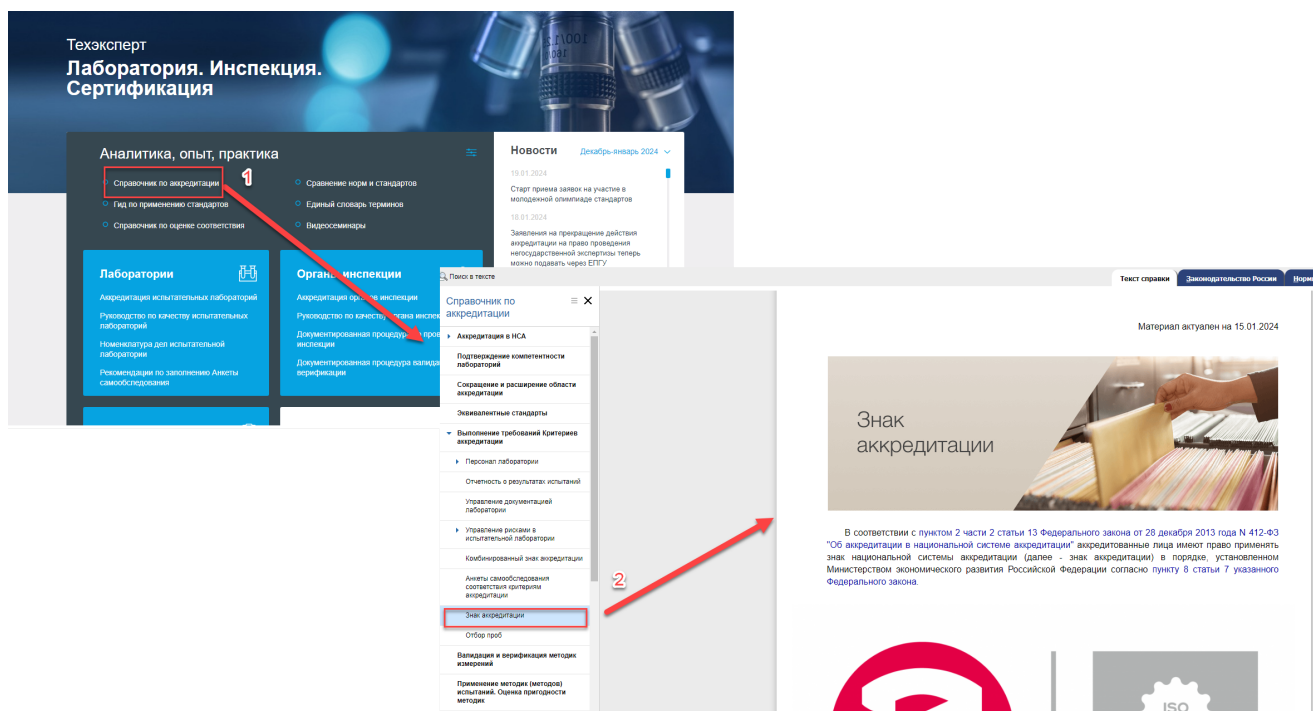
Техэксперт
Лаборатория. Инспекция. Сертификация

Аналитика, опыт, практика

Справочник по аккредитации
Гид по применению стандартов
Справочник по оценке соответствия
Сравнение норм и стандартов
Единый словарь терминов
Видеосеминары

1

Новости Декабрь-январь 2024

19.01.2024
Старт приема заявок на участие в молодежной олимпиаде стандартов

18.01.2024
Заявления на прекращение действия аккредитации на право проведения негосударственной экспертизы теперь можно подавать через ЕПГУ

Лаборатории
Аккредитация испытательных лабораторий
Руководство по качеству испытательных лабораторий
Номенклатура дел испытательной лаборатории
Рекомендации по заполнению Анкеты самообследования

Органы инспекции
Аккредитация органов инспекции
Руководство по качеству органа инспек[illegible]
Документированная процедура пров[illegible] инспекции
Документированная процедура валида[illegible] верификации

Поиск в тексте

Справочник по аккредитации

Аккредитация в НСА
Подтверждение компетентности лабораторий
Сокращение и расширение области аккредитации
Эквивалентные стандарты
Выполнение требований Критериев аккредитации
Персонал лаборатории
Отчетность о результатах испытаний
Управление документацией лаборатории
Управление рисками в испытательной лаборатории
Комбинированный знак аккредитации
Анкеты самообследования соответствия критериям аккредитации
Знак аккредитации
Отбор проб
Валидация и верификация методик измерений
Применение методик (методов) испытаний. Оценка пригодности методик

2

Текст справки Законодательство России Норм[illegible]

Материал актуален на 15.01.2024

Знак аккредитации

В соответствии с пунктом 2 части 2 статьи 13 Федерального закона от 28 декабря 2013 года N 412-ФЗ "Об аккредитации в национальной системе аккредитации" аккредитованные лица имеют право применять знак национальной системы аккредитации (далее - знак аккредитации) в порядке, установленном Министерством экономического развития Российской Федерации согласно пункту 8 статьи 7 указанного Федерального закона.

ISO